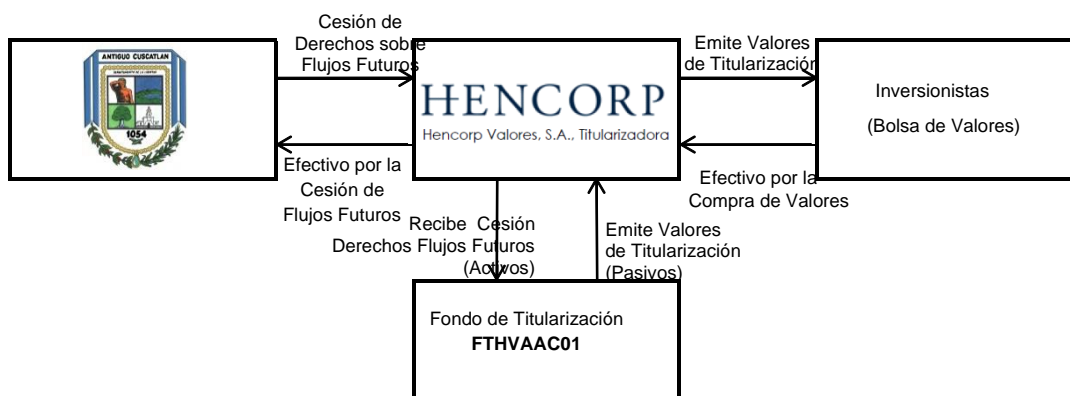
ANTIGUO CUSCATLAN
1054

Cesión de Derechos sobre Flujos Futuros

Efectivo por la Cesión de Flujos Futuros

HENCORP
Hencorp Valores, S.A., Titularizadora

Emite Valores de Titularización

Efectivo por la Compra de Valores

Inversionistas
(Bolsa de Valores)

Recibe Cesión Derechos Flujos Futuros (Activos)

Emite Valores de Titularización (Pasivos)

Fondo de Titularización
FTHVAAC01